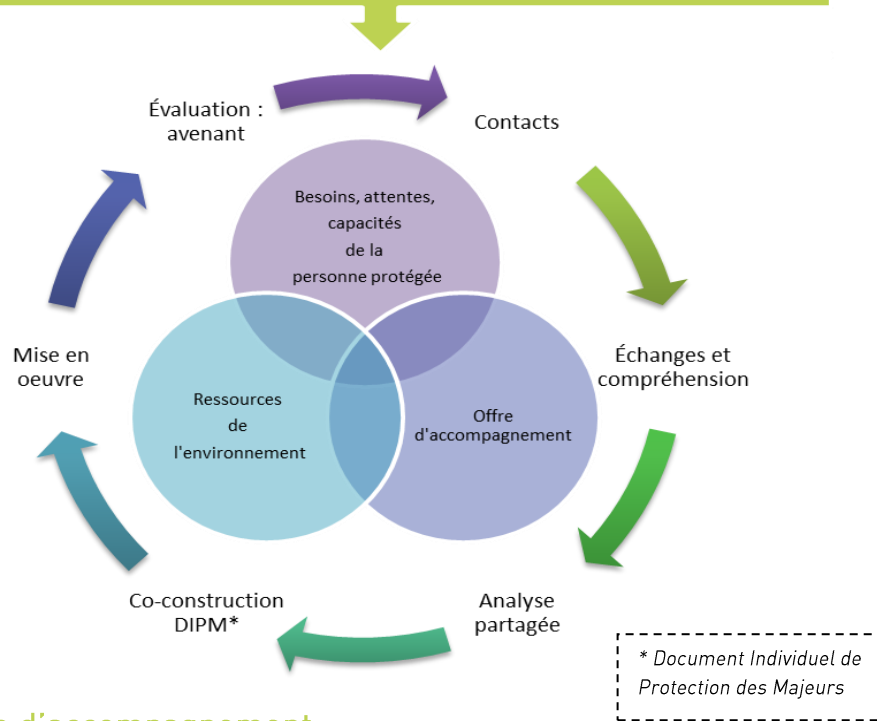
Évaluation : avenant

Contacts

Besoins, attentes, capacités de la personne protégée

Échanges et compréhension

Mise en oeuvre

Ressources de l'environnement

Offre d'accompagnement

Co-construction DIPM*

Analyse partagée

* Document Individuel de Protection des Majeurs

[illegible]